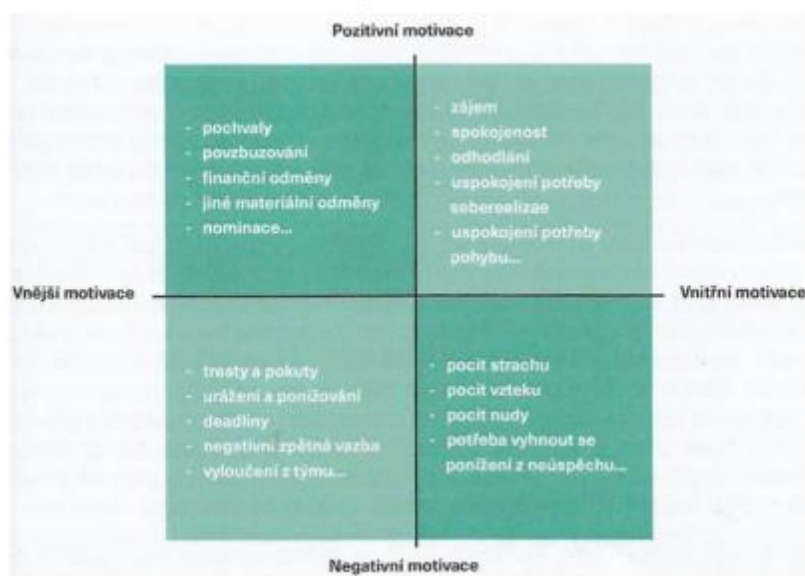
Pozitivní motivace

- pochvaly
- povzbuzování
- finanční odměny
- jiné materiální odměny
- nominace...

- zájem
- spokojenost
- odhodlání
- uspokojení potřeby seberealizace
- uspokojení potřeby pohybu...

Vnější motivace

Vnitřní motivace

- tresty a pokuty
- urážení a ponižování
- deadliny
- negativní zpětná vazba
- vyloučení z týmu...

- pocit strachu
- pocit vzteku
- pocit nudy
- potřeba vyhnout se ponížení z neúspěchu...

Negativní motivace